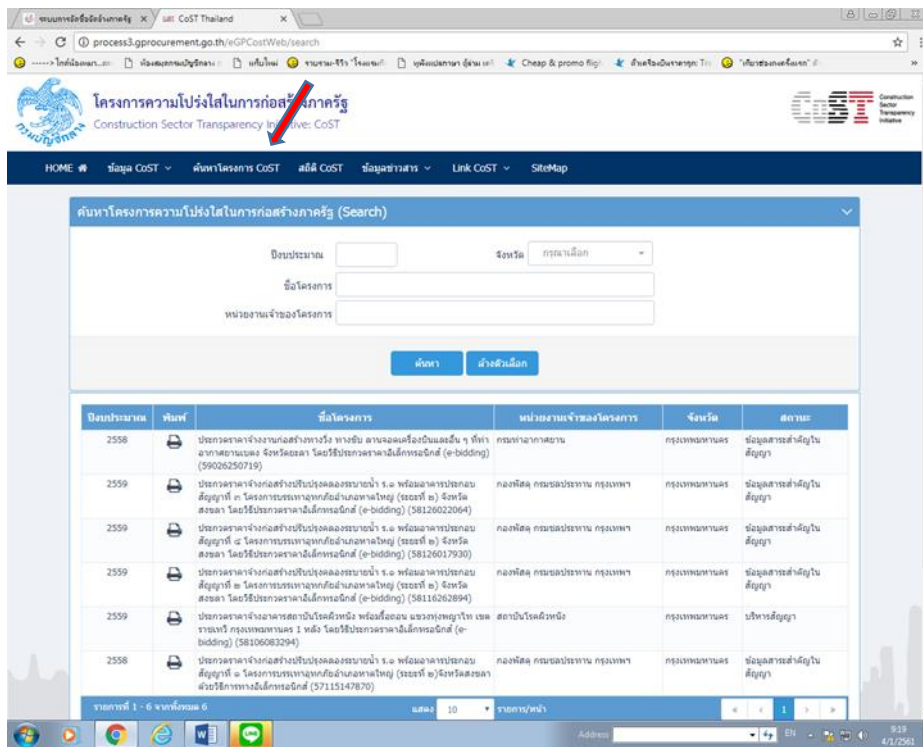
ระบบการจัดซื้อจัดจ้างภาครัฐ × CoST Thailand ×

process3.gprocurement.go.th/eGPCostWeb/search

Cheap & promo flig

โครงการความโปร่งใสในการก่อสร้างภาครัฐ
Construction Sector Transparency Initiative: CoST

CoST Construction Sector Transparency Initiative

HOME ข้อมูล CoST ค้นหาโครงการ CoST สถิติ CoST ข้อมูลข่าวสาร Link CoST SiteMap

ค้นหาโครงการความโปร่งใสในการก่อสร้างภาครัฐ (Search)

ปีงบประมาณ
จังหวัด กรุณาเลือก
ชื่อโครงการ
หน่วยงานเจ้าของโครงการ

ค้นหา ล้างตัวเลือก

| ปีงบประมาณ | พิมพ์ | ชื่อโครงการ | หน่วยงานเจ้าของโครงการ | จังหวัด | สถานะ |
|---|---|---|---|---|---|
| 2558 | | ประกวดราคาจ้างงานก่อสร้างทางวิ่ง ทางขับ ลานจอดเครื่องบินและอื่น ๆ ที่ท่าอากาศยานเบตง จังหวัดยะลา โดยวิธีประกวดราคาอิเล็กทรอนิกส์ (e-bidding) (59026250719) | กรมท่าอากาศยาน | กรุงเทพมหานคร | ข้อมูลสาระสำคัญในสัญญา |
| 2559 | | ประกวดราคาจ้างก่อสร้างปรับปรุงคลองระบายน้ำ ร.๑ พร้อมอาคารประกอบ สัญญาที่ ๓ โครงการบรรเทาอุทกภัยอำเภอหาดใหญ่ (ระยะที่ ๒) จังหวัดสงขลา โดยวิธีประกวดราคาอิเล็กทรอนิกส์ (e-bidding) (58126022064) | กองพัสดุ กรมชลประทาน กรุงเทพฯ | กรุงเทพมหานคร | ข้อมูลสาระสำคัญในสัญญา |
| 2559 | | ประกวดราคาจ้างก่อสร้างปรับปรุงคลองระบายน้ำ ร.๑ พร้อมอาคารประกอบ สัญญาที่ ๔ โครงการบรรเทาอุทกภัยอำเภอหาดใหญ่ (ระยะที่ ๒) จังหวัดสงขลา โดยวิธีประกวดราคาอิเล็กทรอนิกส์ (e-bidding) (58126017930) | กองพัสดุ กรมชลประทาน กรุงเทพฯ | กรุงเทพมหานคร | ข้อมูลสาระสำคัญในสัญญา |
| 2559 | | ประกวดราคาจ้างก่อสร้างปรับปรุงคลองระบายน้ำ ร.๑ พร้อมอาคารประกอบ สัญญาที่ ๒ โครงการบรรเทาอุทกภัยอำเภอหาดใหญ่ (ระยะที่ ๒) จังหวัดสงขลา โดยวิธีประกวดราคาอิเล็กทรอนิกส์ (e-bidding) (58116262894) | กองพัสดุ กรมชลประทาน กรุงเทพฯ | กรุงเทพมหานคร | ข้อมูลสาระสำคัญในสัญญา |
| 2559 | | ประกวดราคาจ้างอาคารสถาบันโรคผิวหนัง พร้อมรื้อถอน แขวงทุ่งพญาไท เขตราชเทวี กรุงเทพมหานคร 1 หลัง โดยวิธีประกวดราคาอิเล็กทรอนิกส์ (e-bidding) (58106083294) | สถาบันโรคผิวหนัง | กรุงเทพมหานคร | บริหารสัญญา |
| 2558 | | ประกวดราคาจ้างก่อสร้างปรับปรุงคลองระบายน้ำ ร.๑ พร้อมอาคารประกอบ สัญญาที่ ๑ โครงการบรรเทาอุทกภัยอำเภอหาดใหญ่ (ระยะที่ ๒)จังหวัดสงขลาด้วยวิธีการทางอิเล็กทรอนิกส์ (57115147870) | กองพัสดุ กรมชลประทาน กรุงเทพฯ | กรุงเทพมหานคร | ข้อมูลสาระสำคัญในสัญญา |

รายการที่ 1 - 6 จากทั้งหมด 6 แสดง 10 รายการ/หน้า 1

Address EN 9:19 4/1/2561